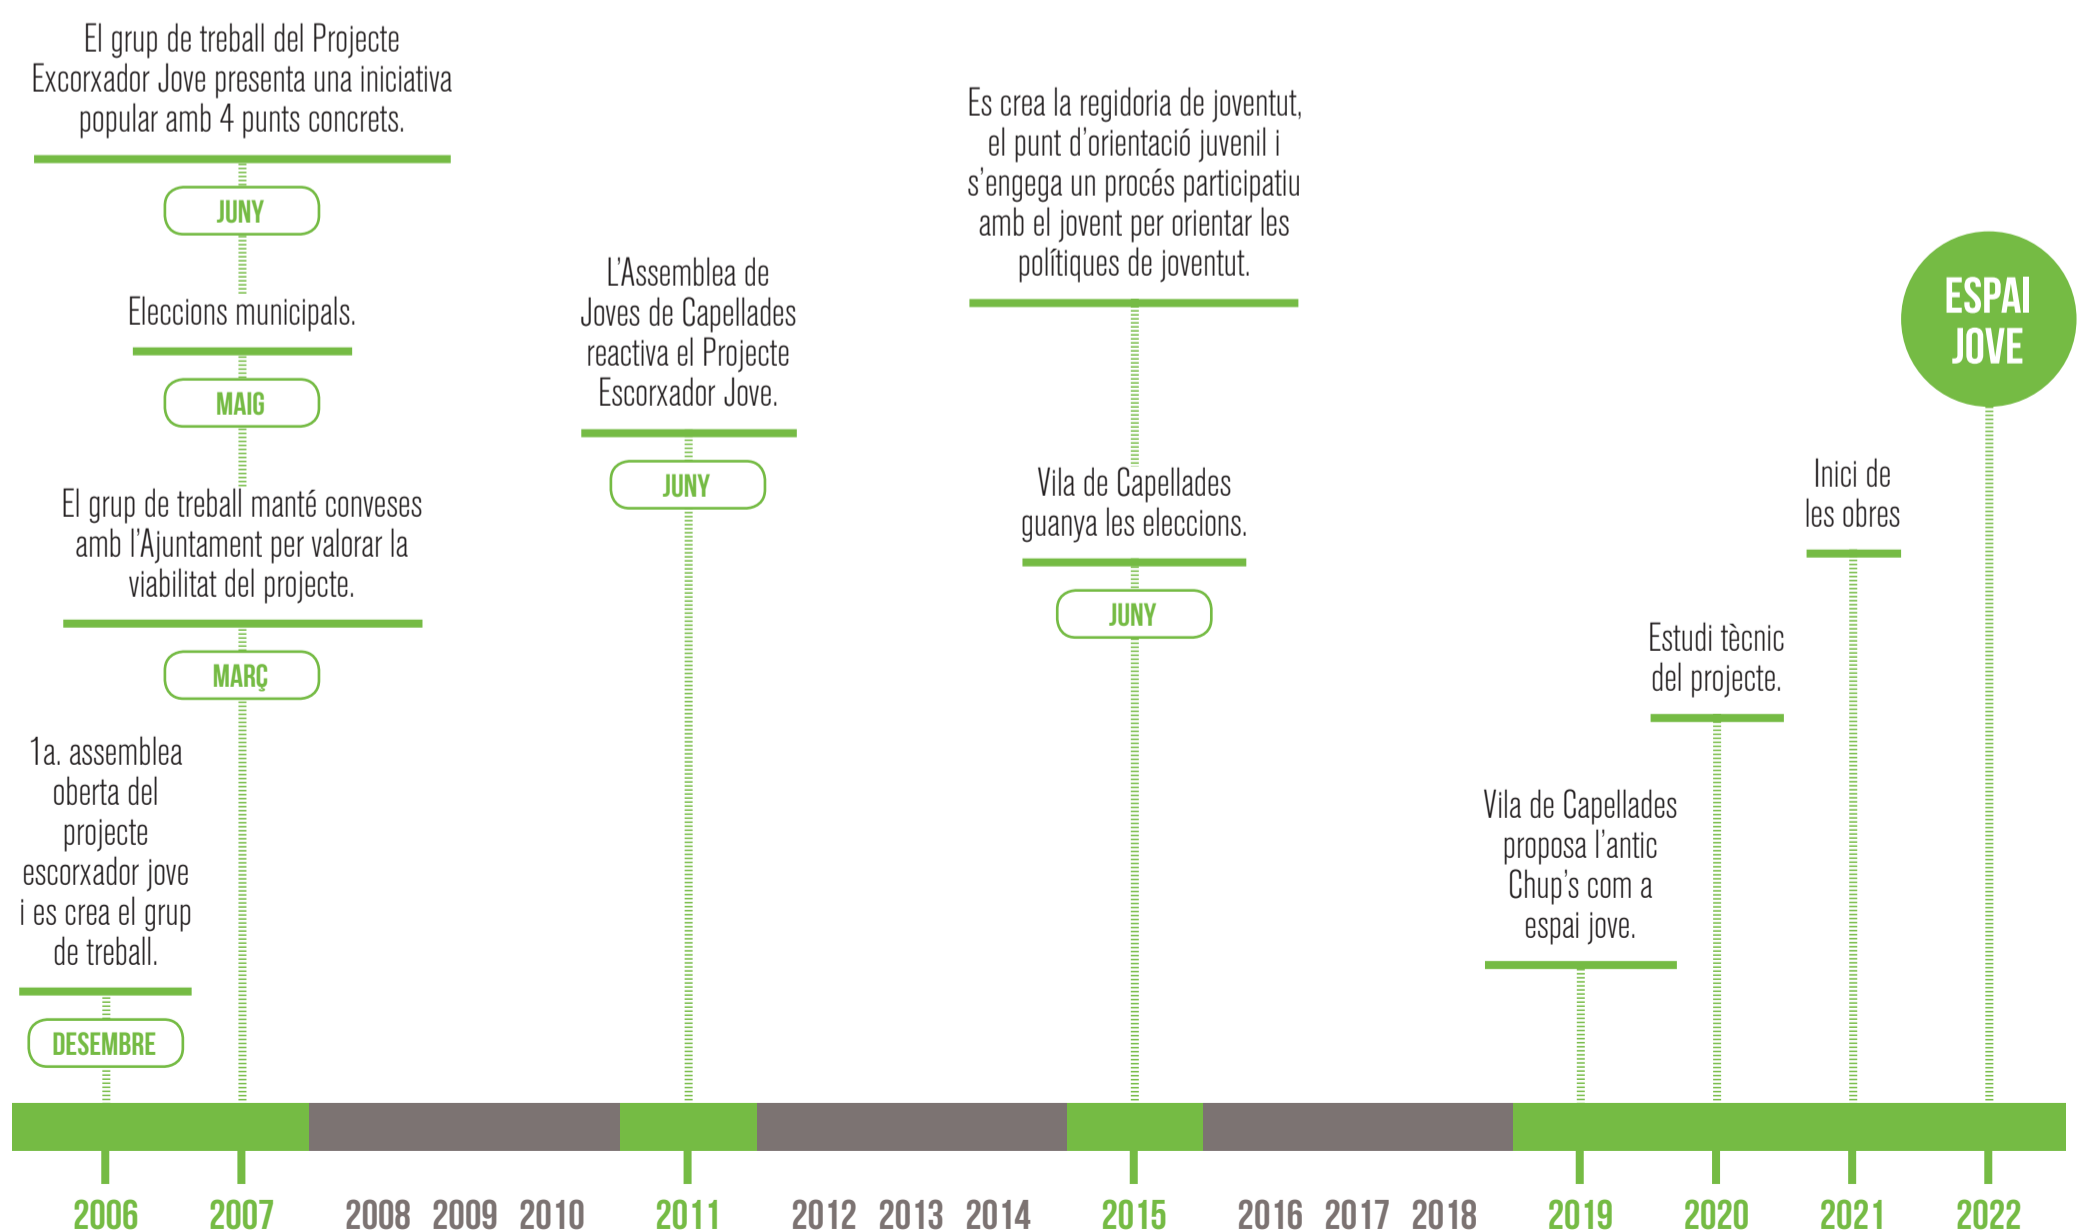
El grup de treball del Projecte Excorxador Jove presenta una iniciativa popular amb 4 punts concrets.

JUNY

Eleccions municipals.

MAIG

El grup de treball manté conveses amb l'Ajuntament per valorar la viabilitat del projecte.

MARÇ

1a. assemblea oberta del projecte escorxador jove i es crea el grup de treball.

DESEMBRE

L'Assemblea de Joves de Capellades reactiva el Projecte Escorxador Jove.

JUNY

Es crea la regidoria de joventut, el punt d'orientació juvenil i s'engega un procés participatiu amb el jovent per orientar les polítiques de joventut.

Vila de Capellades guanya les eleccions.

JUNY

ESPAI JOVE

Inici de les obres

Estudi tècnic del projecte.

Vila de Capellades proposa l'antic Chup's com a espai jove.

2006 2007 2008 2009 2010 2011 2012 2013 2014 2015 2016 2017 2018 2019 2020 2021 2022